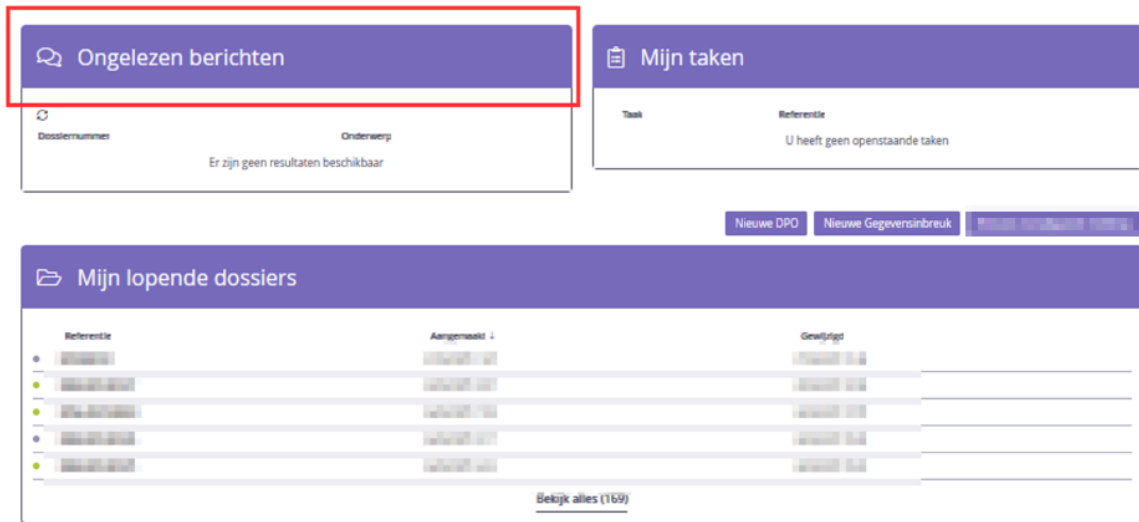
Ongelezen berichten

Dossiernummer | Onderwerp

Er zijn geen resultaten beschikbaar

Mijn taken

Taak | Referentie

U heeft geen openstaande taken

Nieuwe DPO | Nieuwe Gegevensinbreuk | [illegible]

Mijn lopende dossiers

| Referentie | Aangemaakt ↓ | Gewijzigd |
|---|---|---|
| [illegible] | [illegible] | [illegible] |
| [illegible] | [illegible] | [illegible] |
| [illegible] | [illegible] | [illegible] |
| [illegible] | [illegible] | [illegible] |
| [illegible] | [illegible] | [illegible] |

Bekijk alles (169)